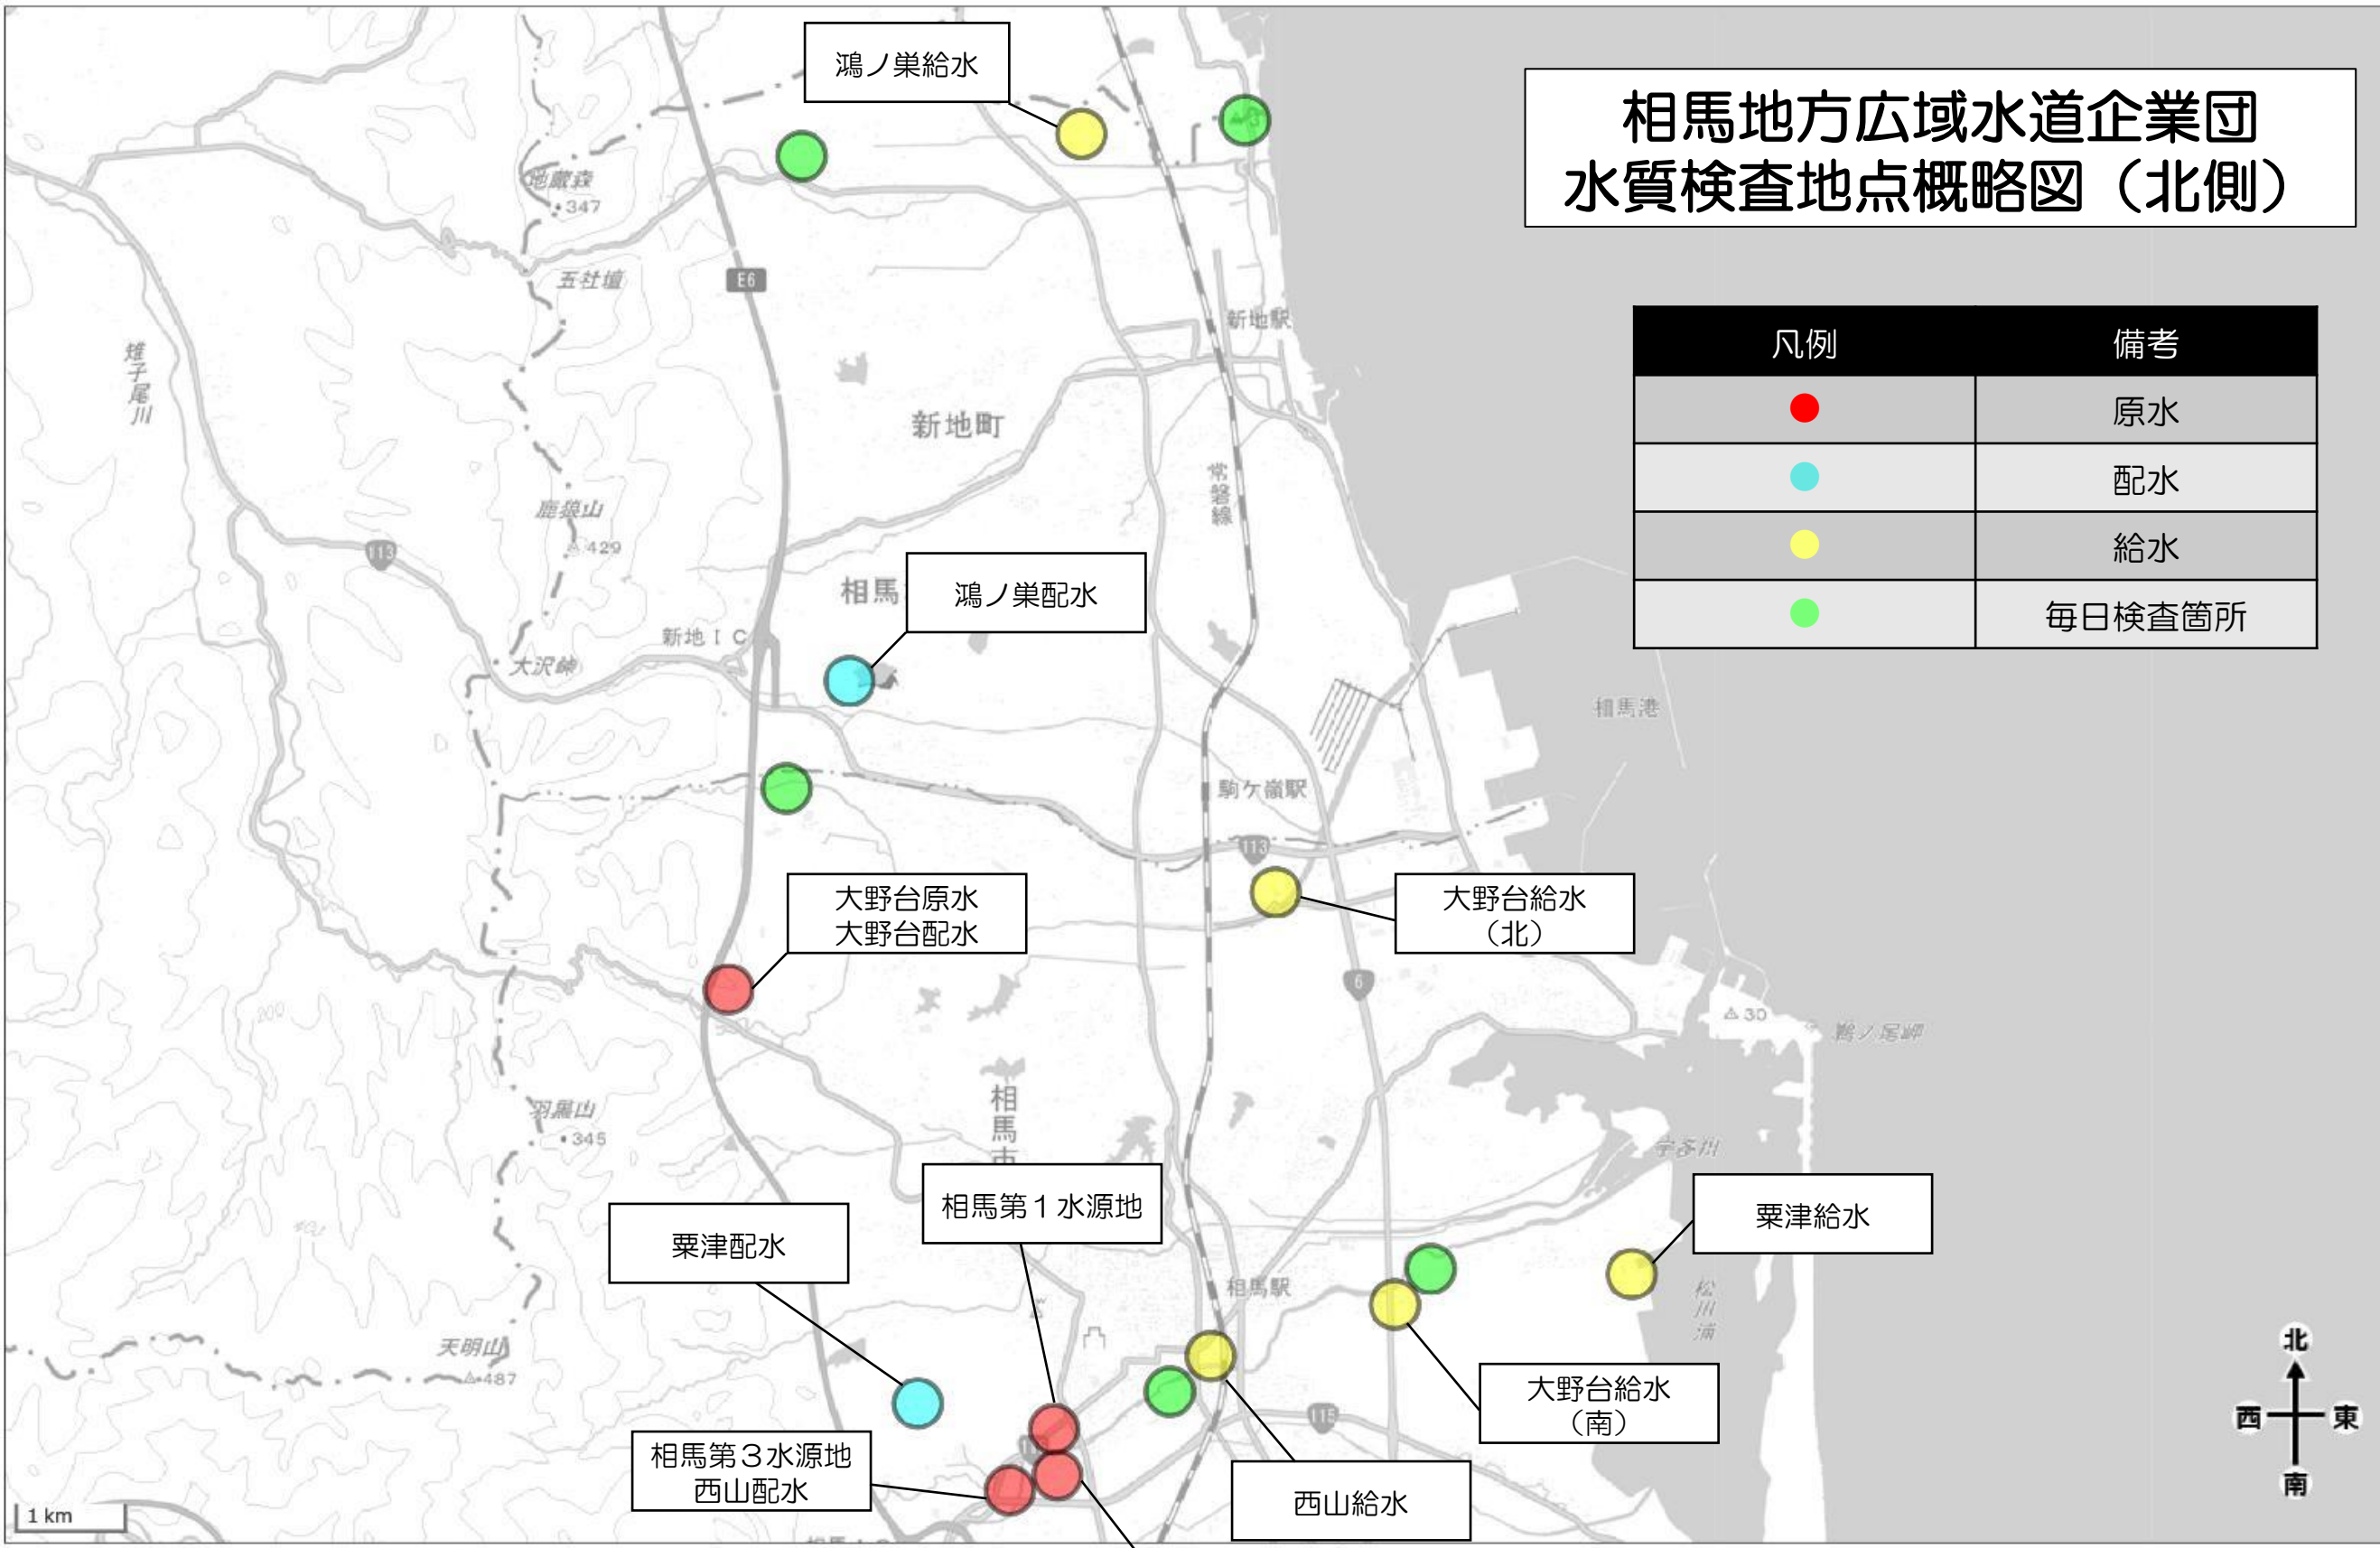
相馬地方広域水道企業団
水質検査地点概略図（北側）

| 凡例 | 備考 |
|---|---|
| | 原水 |
| | 配水 |
| | 給水 |
| | 毎日検査箇所 |

鴻ノ巣給水

鴻ノ巣配水

大野台原水
大野台配水

大野台給水
（北）

粟津給水

大野台給水
（南）

西山給水

相馬第１水源地

粟津配水

相馬第３水源地
西山配水

地蔵森
347
五社壇
E6
新地駅
新地町
常磐線
鹿狼山
429
113
相馬
新地ＩＣ
大沢峠
相馬港
駒ケ嶺駅
113
6
30
鵜ノ尾岬
羽黒山
345
相馬市
宇多川
相馬駅
松川浦
天明山
487
115
1 km

北
西
東
南